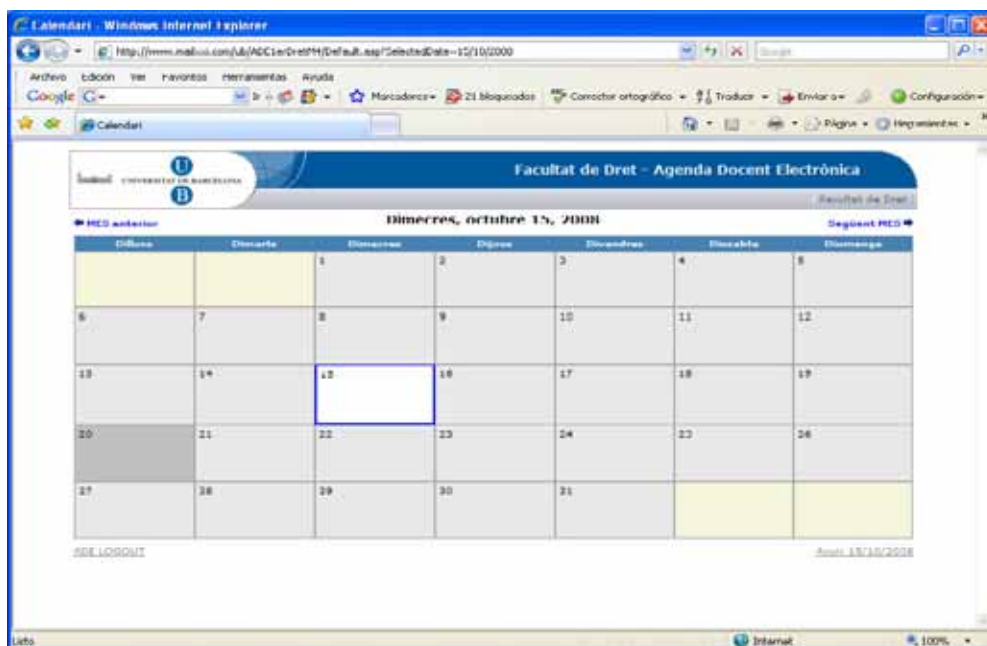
Calendari - Windows Internet Explorer

http://www.mailcu.com/ub/ADC1e/DretMH/Default.asp?SelectedDate=15/10/2008

Archivo Edición Ver Favoritos Herramientas Ayuda

Google G-

Marcadores 21 bloqueados Corrector ortográfico Traducir Enviar a Configuración

Calendari

Página Herramientas

UNIVERSITAT DE BARCELONA

Facultat de Dret - Agenda Docent Electrònica

Facultat de Dret

MES anterior

Dimecres, octubre 15, 2008

Següent MES

| Dilluns | Dimarts | Dimecres | Dijous | Divendres | Dissabte | Diumenge |
|---|---|---|---|---|---|---|
| | | 1 | 2 | 3 | 4 | 5 |
| 6 | 7 | 8 | 9 | 10 | 11 | 12 |
| 13 | 14 | 15 | 16 | 17 | 18 | 19 |
| 20 | 21 | 22 | 23 | 24 | 25 | 26 |
| 27 | 28 | 29 | 30 | 31 | | |

ADE LOGOUT

Avui: 15/10/2008

Listo

Internet

100%